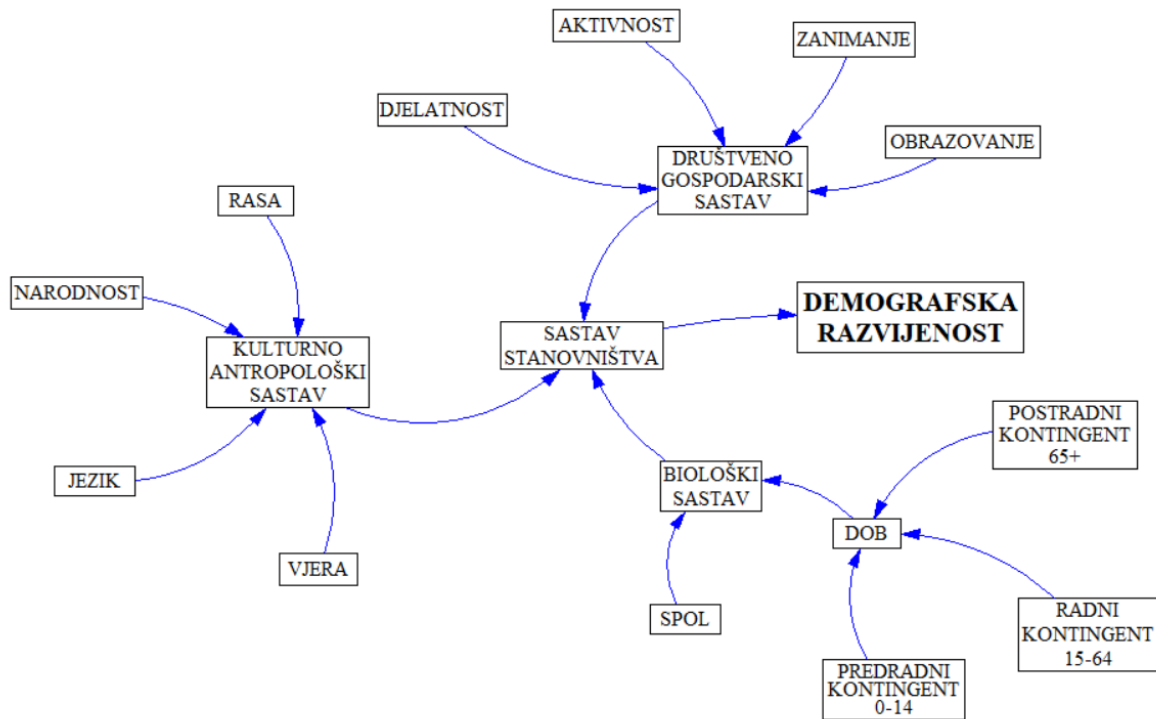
AKTIVNOST

ZANIMANJE

DJELATNOST

OBRAZOVANJE

DRUŠTVENO GOSPODARSKI SASTAV

RASA

NARODNOST

KULTURNO ANTROPOLOŠKI SASTAV

SASTAV STANOVNIŠTVA

DEMOGRAFSKA RAZVIJENOST

POSTRADNI KONTINGENT 65+

JEZIK

BIOLOŠKI SASTAV

DOB

VJERA

SPOL

RADNI KONTINGENT 15-64

PREDRADNI KONTINGENT 0-14